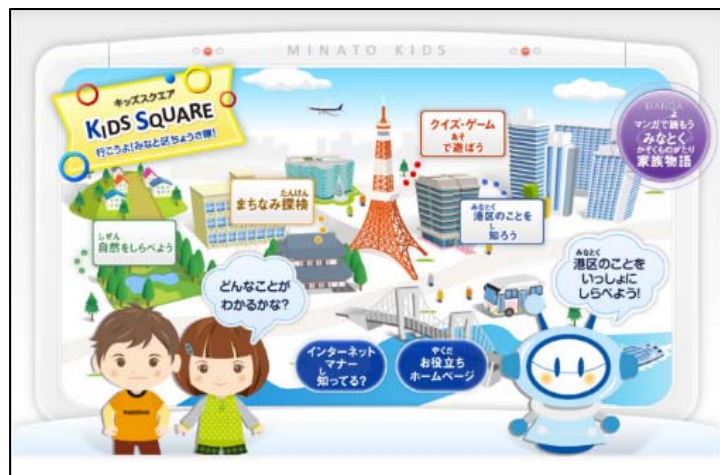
MINATO KIDS

キッズスクエア
KIDS SQUARE
行こうよ!みなと区ちょうさ隊!

クイズ・ゲームで遊ぼう

MANGA
マンガで読もう
みなとく家族物語

まちなみ探検

港区のことを知ろう

自然をしらべよう

どんなことがわかるかな?

港区のことをいっしょにしらべよう!

インターネットマナー知ってる?

お役立ちホームページ